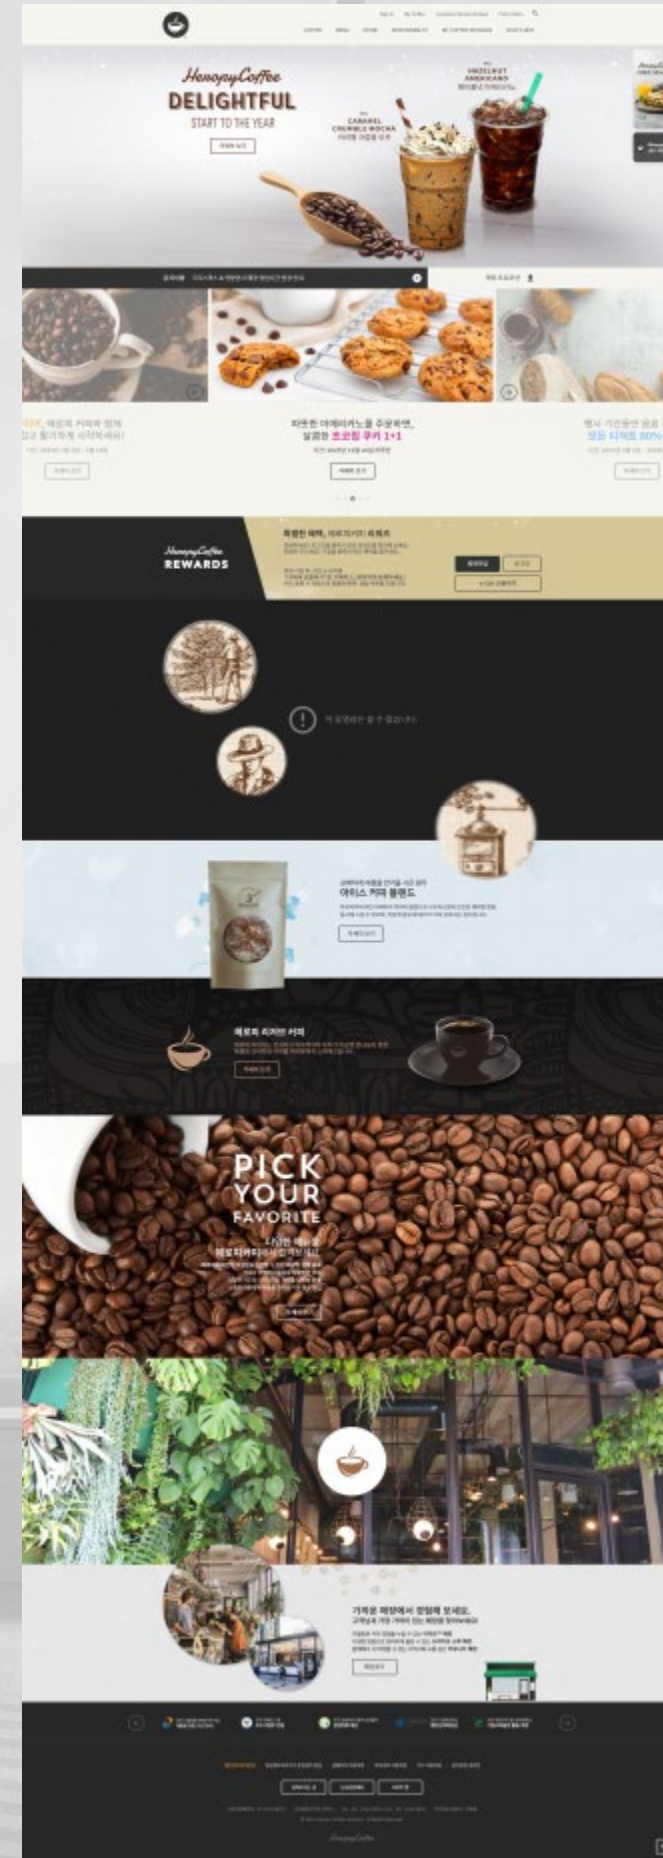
HenopyCoffee
DELIGHTFUL
START TO THE YEAR

HAZELNUT AMERICANO

CARAMEL CRUMBLE MOCHA

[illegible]

따뜻한 아메리카노를 주문하면, 달콤한 초코칩 쿠키 1+1

HenopyCoffee
REWARDS

특별한 혜택, 헤로피커피 리워드

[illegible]

이 동영상은 볼 수 없습니다.

아이스 커피 블렌드

헤로피 리저브 커피

PICK
YOUR
FAVORITE

다양한 메뉴를
헤로피커피에서 즐겨보세요

가까운 매장에서 경험해 보세요.

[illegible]

HenopyCoffee